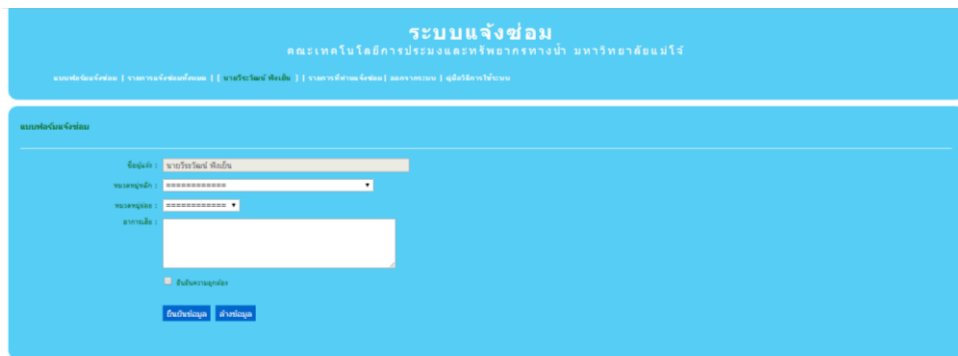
ระบบแจ้งซ่อม
คณะเทคโนโลยีการประมงและทรัพยากรทางน้ำ มหาวิทยาลัยแม่โจ้

แบบฟอร์มแจ้งซ่อม | รายการแจ้งซ่อมทั้งหมด | [ นายวีระวัฒน์ พิงเย็น ] | รายการที่ท่านแจ้งซ่อม | ผลการประเมิน | คู่มือวิธีการใช้งาน

แบบฟอร์มแจ้งซ่อม

ชื่อผู้แจ้ง : นายวีระวัฒน์ พิงเย็น

หมวดหมู่หลัก : ============

หมวดหมู่ย่อย : ============

อาการเสีย :

ยืนยันความถูกต้อง

ยืนยันข้อมูล ล้างข้อมูล